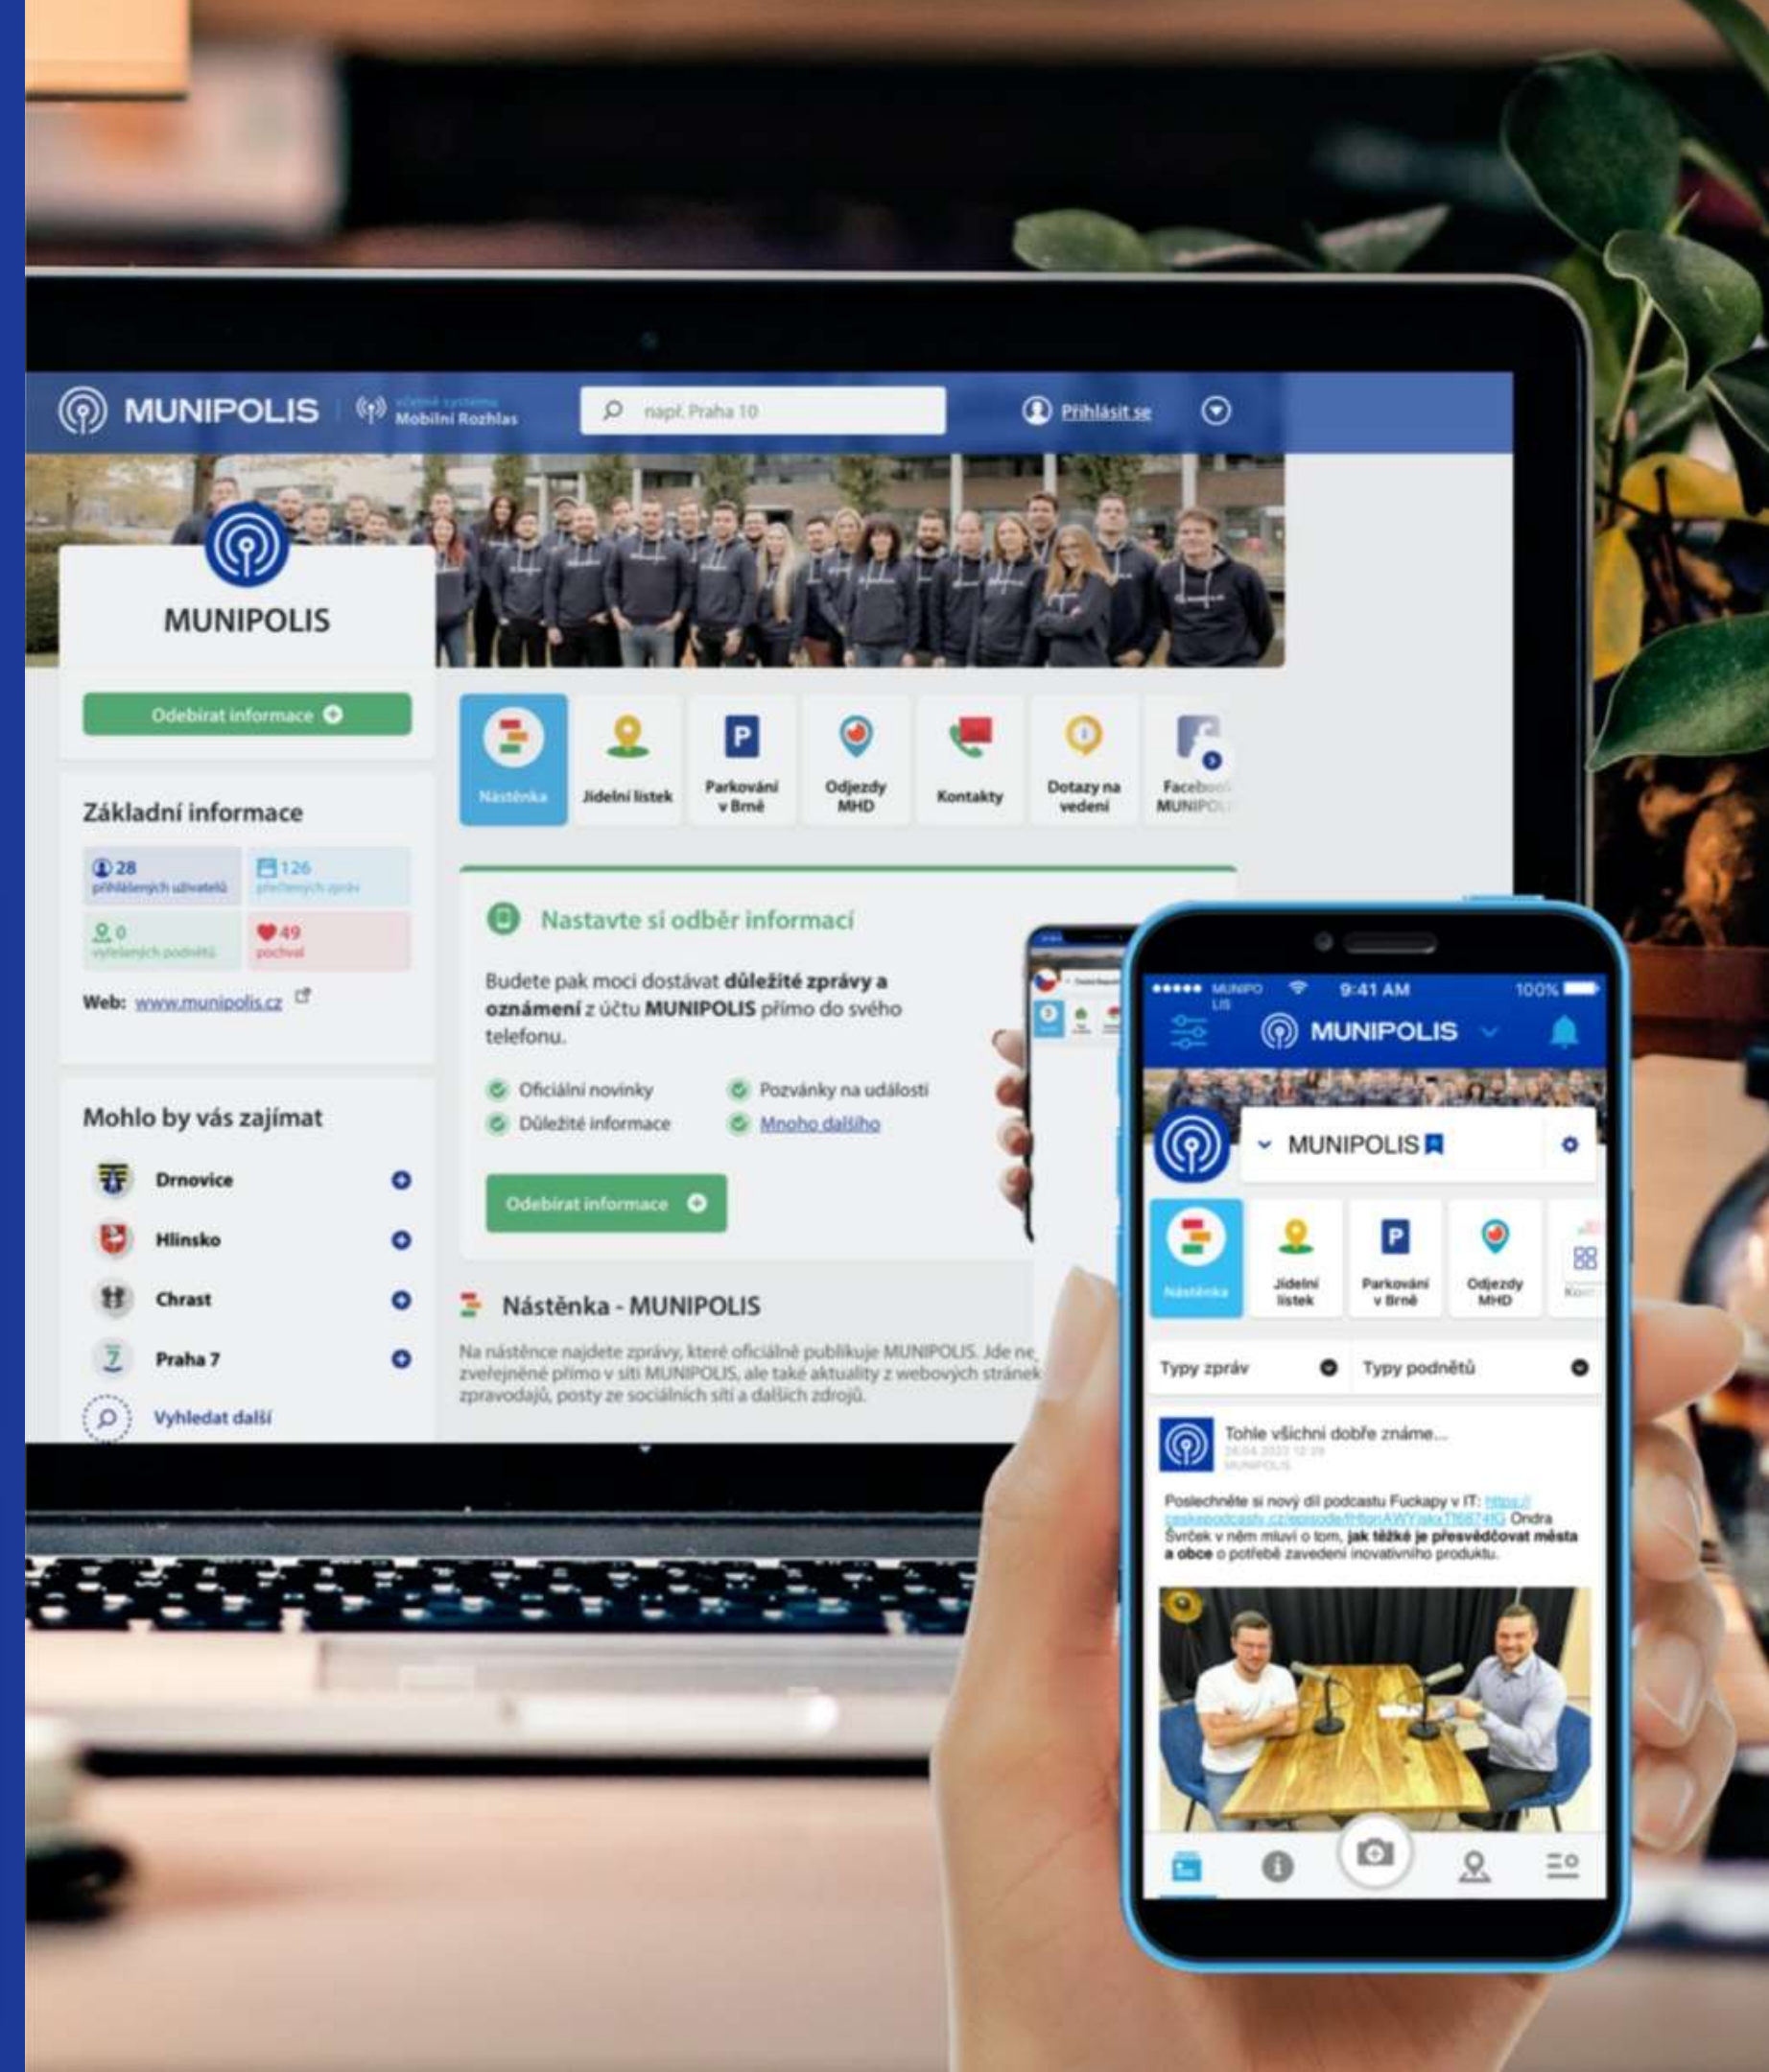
MUNIPOLIS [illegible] Mobilní Rozhlas

např. Praha 10

Přihlásit se

MUNIPOLIS

Odebírat informace

Základní informace

28 přihlášených uživatelů

126 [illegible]

0 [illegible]

49 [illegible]

Web: www.munipolis.cz

Mohlo by vás zajímat

Drnovice

Hlinsko

Chrast

Praha 7

Vyhledat další

Nástěnka

Jídelní lístek

Parkování v Brně

Odjezdy MHD

Kontakty

Dotazy na vedení

Facebo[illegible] MUNIP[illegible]

Nastavte si odběr informací

Budete pak moci dostávat **důležité zprávy a oznámení** z účtu **MUNIPOLIS** přímo do svého telefonu.

Oficiální novinky

Pozvánky na události

Důležité informace

Mnoho dalšího

Odebírat informace

Nástěnka - MUNIPOLIS

Na nástěnce najdete zprávy, které oficiálně publikuje MUNIPOLIS. Jde ne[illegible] zveřejněné přímo v síti MUNIPOLIS, ale také aktuality z webových stránek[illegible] zpravodajů, posty ze sociálních sítí a dalších zdrojů.

MUNIPOLIS 9:41 AM 100%

MUNIPOLIS

MUNIPOLIS

Nástěnka

Jídelní lístek

Parkování v Brně

Odjezdy MHD

Typy zpráv

Typy podnětů

Tohle všichni dobře známe...

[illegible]

MUNIPOLIS

Poslechněte si nový díl podcastu Fuckapy v IT: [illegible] Ondra Švrček v něm mluví o tom, **jak těžké je přesvědčovat města a obce** o potřebě zavedení inovativního produktu.